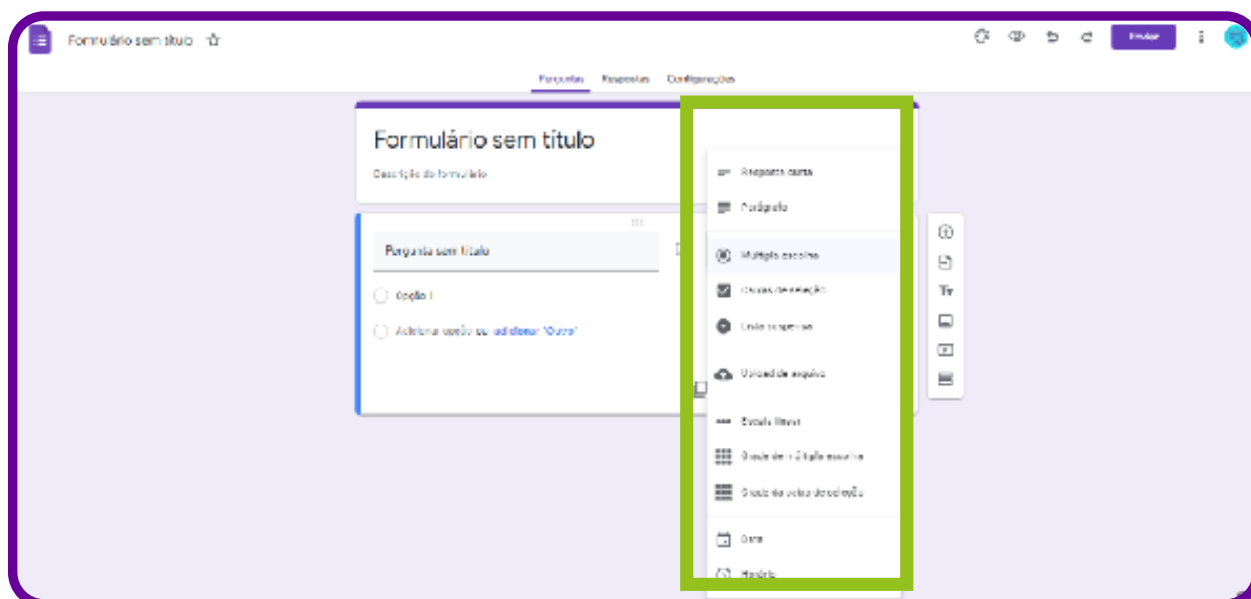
Formulário sem título

Enviar

Perguntas Respostas Configurações

Formulário sem título

Descrição do formulário

Pergunta sem título

Opção 1

Adicionar opção ou adicionar "Outro"

Resposta curta

Parágrafo

Múltipla escolha

Caixas de seleção

Lista suspensa

Upload de arquivo

Escala linear

Grade de múltipla escolha

Grade de caixa de seleção

Data

Horário